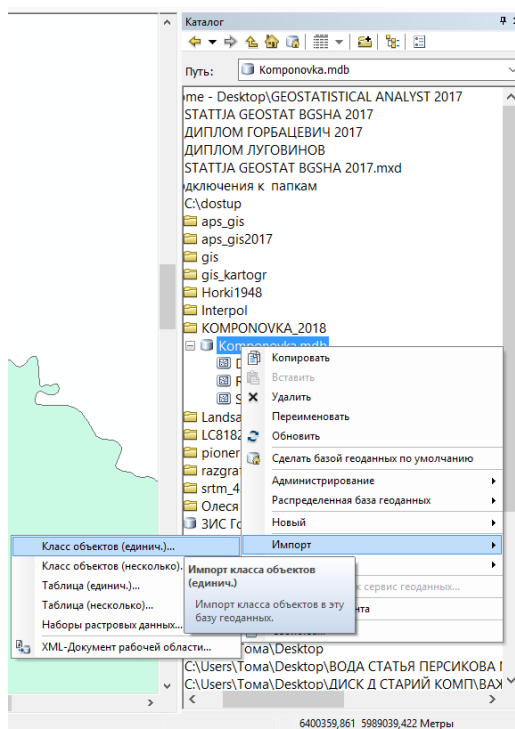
Каталог

Путь: Komponovka.mdb

me - Desktop\GEOSTATISTICAL ANALYST 2017
STATTJA GEOSTAT BGSHA 2017
ДИПЛОМ ГОРБАЦЕВИЧ 2017
ДИПЛОМ ЛУГОВИНОВ
STATTJA GEOSTAT BGSHA 2017.mxd
дключения к папкам
C:\dostup
aps_gis
aps_gis2017
gis
gis_kartogr
Horki1948
Interpol
KOMPONOVKA_2018
Komponovka.mdb
D
R
S
Landsa
LC8182
pioner
razgraf
srtm_4
Олеся
ЗИС Го

Копировать
Вставить
Удалить
Переименовать
Обновить
Сделать базой геоданных по умолчанию
Администрирование
Распределенная база геоданных
Новый
Импорт

Класс объектов (единич.)...
Класс объектов (несколько)...
Таблица (единич.)...
Таблица (несколько)...
Наборы растровых данных...
XML-Документ рабочей области...

Импорт класса объектов (единич.)
Импорт класса объектов в эту базу геоданных.

к сервис геоданных...
нта

Тома\Desktop
C:\Users\Тома\Desktop\ВОДА СТАТЬЯ ПЕРСИКОВА
C:\Users\Тома\Desktop\ДИСК Д СТАРИЙ КОМП\ВАЖ

6400359,861 5989039,422 Метры